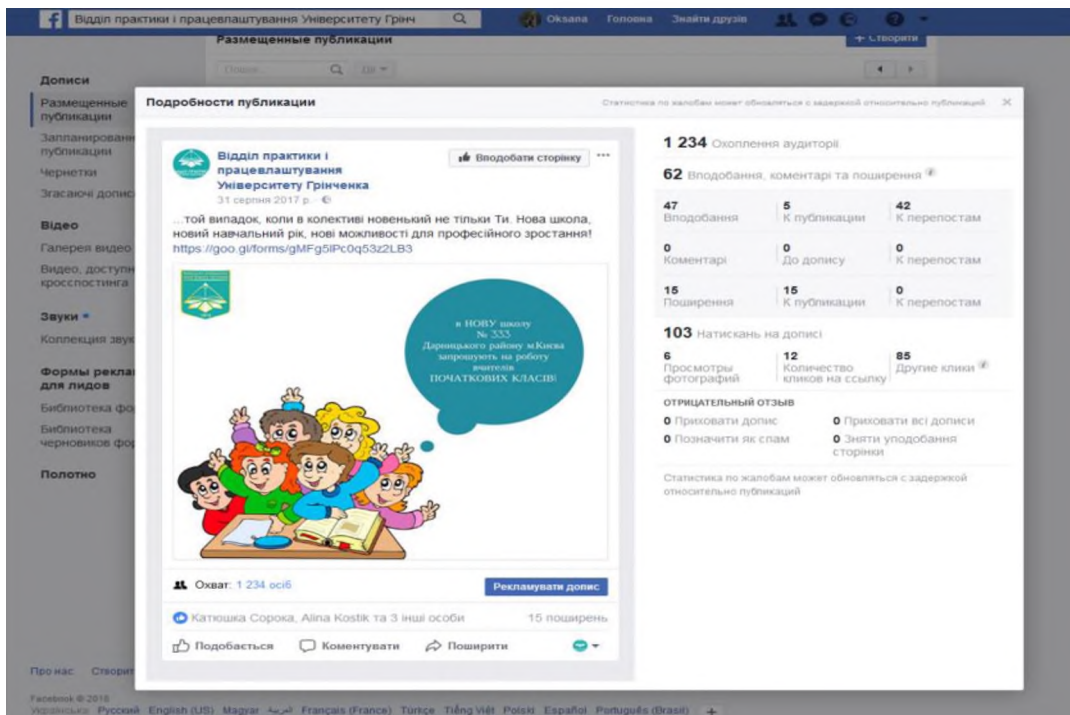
Відділ практики і працевлаштування Університету Грінч
Oksana Головна Знайти друзів

Размещенные публикации
+ Створити
Поиск

Дописи
Размещенные публикации
Запланированные публикации
Чернетки
Згасаючі дописи
Відео
Галерея видео
Видео, доступные для кросспостинга
Звуки
Коллекция звуков
Формы рекламы для лидов
Библиотека форм
Библиотека черновиков форм
Полотно

Про нас Створити

Facebook © 2018
Українська Русский English (US) Magyar العربية Français (France) Türkçe Tiếng Việt Polski Español Português (Brasil) +

Подробности публикации
Статистика по жалобам может обновляться с задержкой относительно публикаций

Відділ практики і працевлаштування Університету Грінченка
31 серпня 2017 р.
Вподобати сторінку
...той випадок, коли в колективі новенький не тільки Ти. Нова школа, новий навчальний рік, нові можливості для професійного зростання!
https://goo.gl/forms/gMFg5lPc0q53z2LB3

в НОВУ школу
№ 333
Дарницького району м.Києва
запрошують на роботу
вчителів
ПОЧАТКОВИХ КЛАСІВ!

Охват: 1 234 осіб
Рекламувати допис
Катюшка Сорока, Alina Kostik та 3 інші особи 15 поширень
Подобається Коментувати Поширити

1 234 Охоплення аудиторії
62 Вподобання, коментарі та поширення

| 47 Вподобання | 5 К публикации | 42 К перепостам |
|---|---|---|
| 0 Коментарі | 0 До допису | 0 К перепостам |
| 15 Поширення | 15 К публикации | 0 К перепостам |

103 Натискань на дописі

| 6 Просмотры фотографий | 12 Количество кликов на ссылку | 85 Другие клики |
|---|---|---|

ОТРИЦАТЕЛЬНЫЙ ОТЗЫВ
0 Приховати допис
0 Приховати всі дописи
0 Позначити як спам
0 Зняти уподобання сторінки

Статистика по жалобам может обновляться с задержкой относительно публикаций